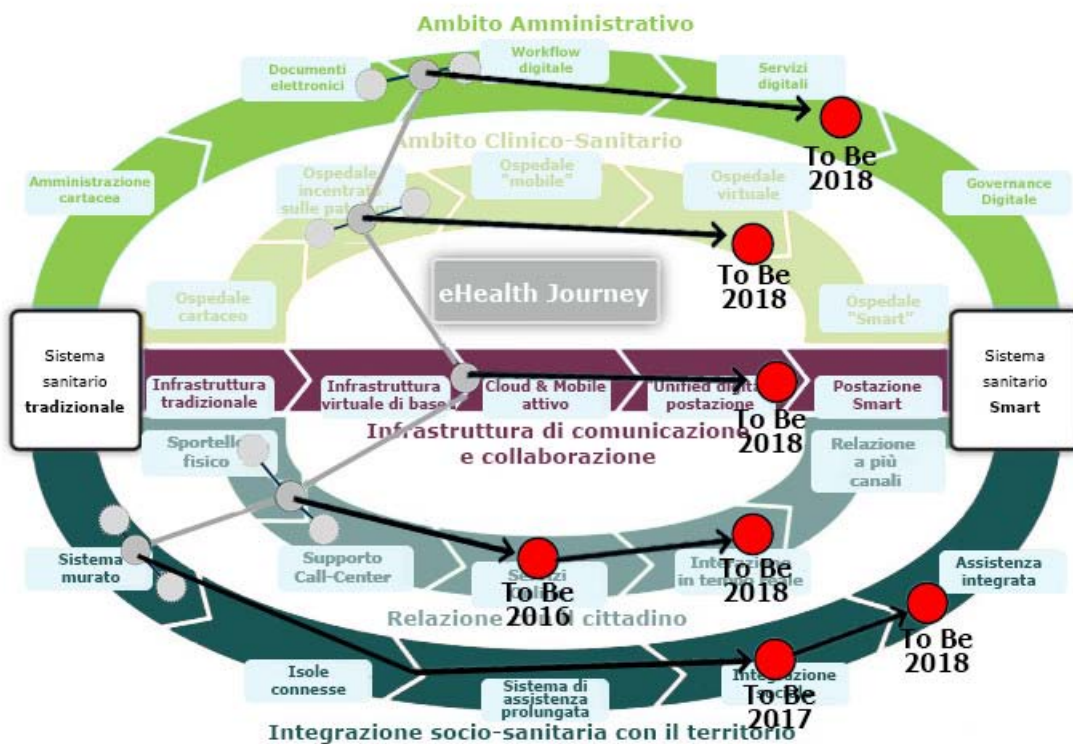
Ambito Amministrativo

Documenti elettronici

Workflow digitale

Servizi digitali

To Be 2018

Ambito Clinico-Sanitario

Amministrazione cartacea

Ospedale incentrato sulle pat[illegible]

Ospedale "mobile"

Ospedale virtuale

Governance Digitale

To Be 2018

eHealth Journey

Ospedale cartaceo

Ospedale "Smart"

Sistema sanitario tradizionale

Infrastruttura tradizionale

Infrastruttura virtuale di base

Cloud & Mobile attivo

Unified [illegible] postazione

To Be 2018

Postazione Smart

Sistema sanitario Smart

Infrastruttura di comunicazione e collaborazione

Sportello fisico

Relazione a più canali

Sistema murato

Supporto Call-Center

Servizi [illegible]

To Be 2016

Inte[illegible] in tem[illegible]

To Be 2018

Assistenza integrata

To Be 2018

Relazione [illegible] cittadino

Isole connesse

Sistema di assistenza prolungata

Integrazione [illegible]

To Be 2017

Integrazione socio-sanitaria con il territorio